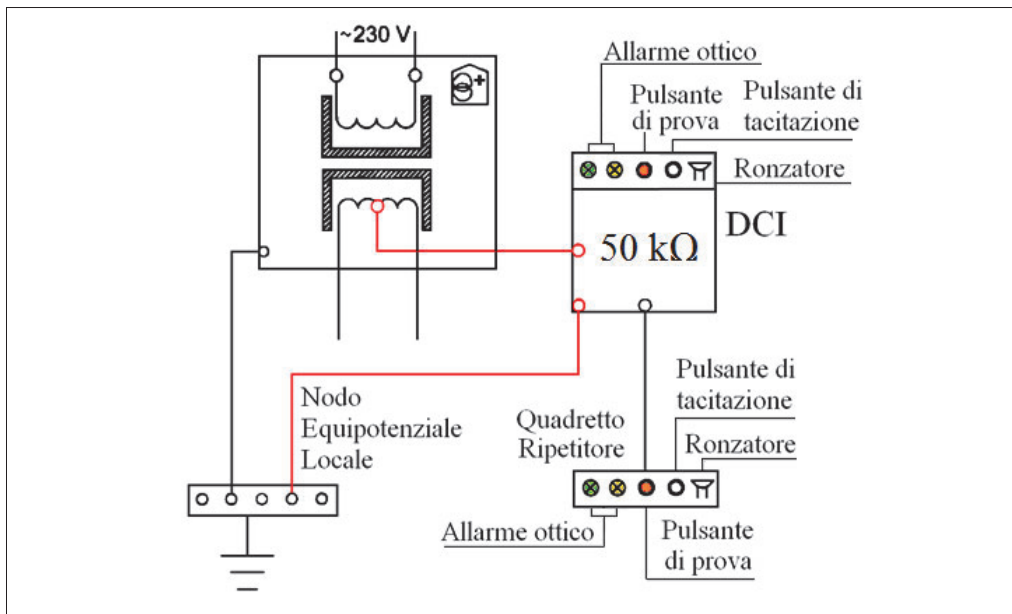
~230 V

Allarme ottico

Pulsante di prova

Pulsante di tacitazione

Ronzatore

DCI

50 kΩ

Nodo Equipotenziale Locale

Quadretto Ripetitore

Pulsante di tacitazione

Ronzatore

Allarme ottico

Pulsante di prova